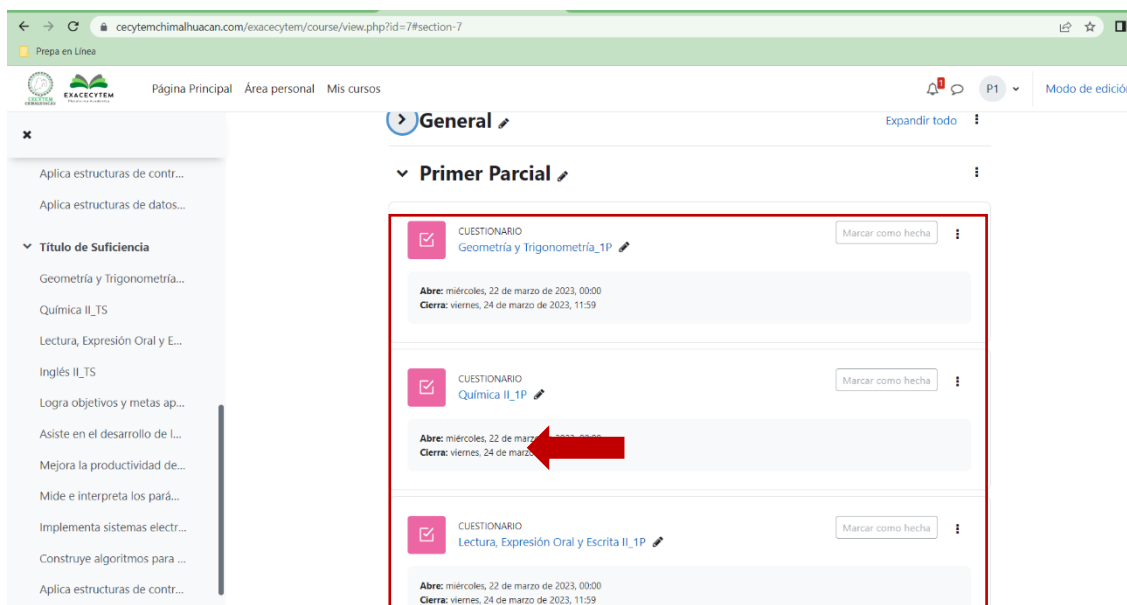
cecytemchimalhuacan.com/exacecytem/course/view.php?id=7#section-7

Prepa en Línea

EXACECYTEM

Página Principal Área personal Mis cursos

1

P1

Modo de edición

×

Aplica estructuras de contr...

Aplica estructuras de datos...

Título de Suficiencia

Geometría y Trigonometría...

Química II_TS

Lectura, Expresión Oral y E...

Inglés II_TS

Logra objetivos y metas ap...

Asiste en el desarrollo de l...

Mejora la productividad de...

Mide e interpreta los pará...

Implementa sistemas electr...

Construye algoritmos para ...

Aplica estructuras de contr...

General

Expandir todo

Primer Parcial

CUESTIONARIO
Geometría y Trigonometría_1P

Marcar como hecha

Abre: miércoles, 22 de marzo de 2023, 00:00
Cierra: viernes, 24 de marzo de 2023, 11:59

CUESTIONARIO
Química II_1P

Marcar como hecha

Abre: miércoles, 22 de marz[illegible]
Cierra: viernes, 24 de marz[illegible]

CUESTIONARIO
Lectura, Expresión Oral y Escrita II_1P

Marcar como hecha

Abre: miércoles, 22 de marzo de 2023, 00:00
Cierra: viernes, 24 de marzo de 2023, 11:59